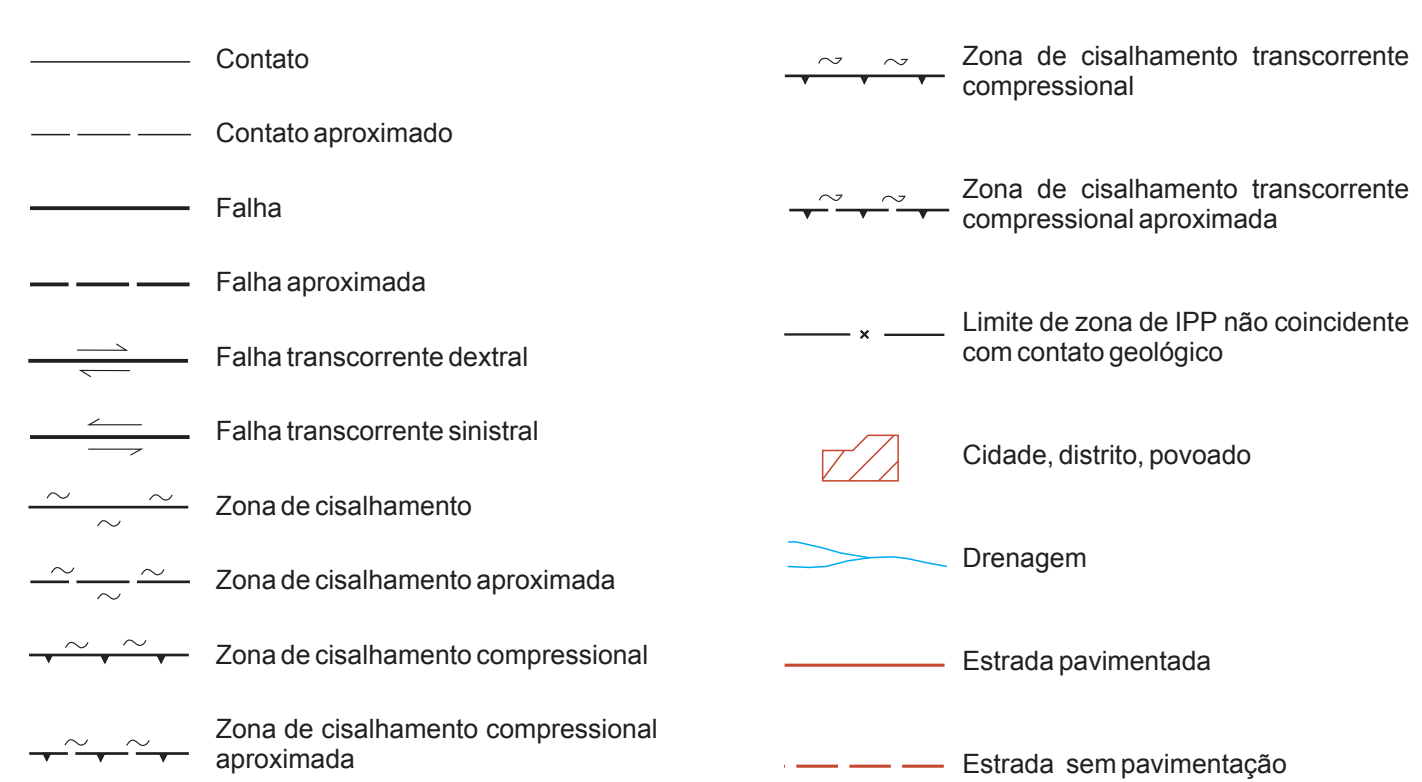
Contato

Contato aproximado

Falha

Falha aproximada

Falha transcorrente dextral

Falha transcorrente sinistral

Zona de cisalhamento

Zona de cisalhamento aproximada

Zona de cisalhamento compressional

Zona de cisalhamento compressional aproximada

Zona de cisalhamento transcorrente compressional

Zona de cisalhamento transcorrente compressional aproximada

Limite de zona de IPP não coincidente com contato geológico

Cidade, distrito, povoado

Drenagem

Estrada pavimentada

Estrada sem pavimentação